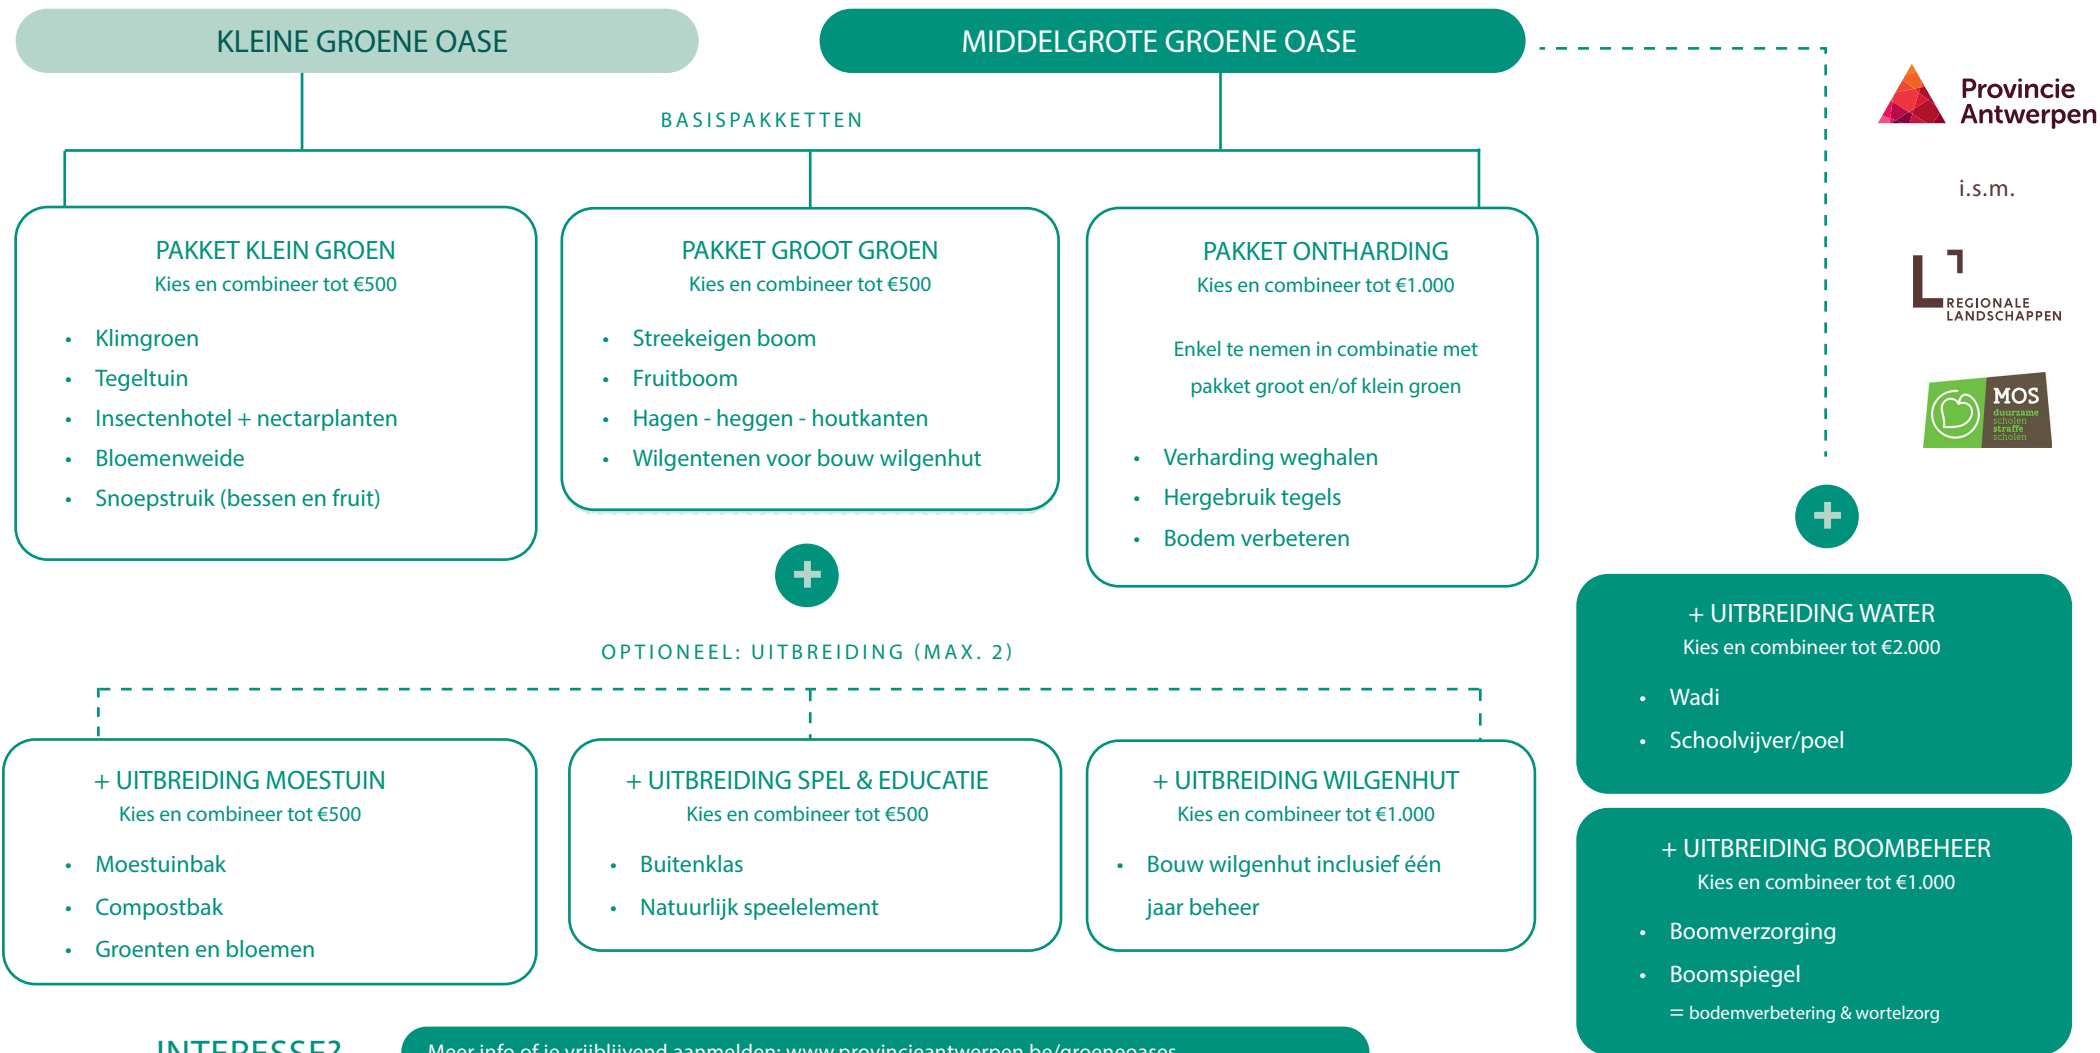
KLEINE GROENE OASE

MIDDELGROTE GROENE OASE

Provincie Antwerpen

i.s.m.

REGIONALE LANDSCHAPPEN

MOS duurzame scholen straffe scholen

BASISPAKKETTEN

PAKKET KLEIN GROEN
Kies en combineer tot €500

- Klimgroen
- Tegeltuin
- Insectenhotel + nectarplanten
- Bloemenweide
- Snoepstruik (bessen en fruit)

PAKKET GROOT GROEN
Kies en combineer tot €500

- Streekeigen boom
- Fruitboom
- Hagen - heggen - houtkanten
- Wilgentenen voor bouw wilgenhut

PAKKET ONTHARDING
Kies en combineer tot €1.000

Enkel te nemen in combinatie met pakket groot en/of klein groen

- Verharding weghalen
- Hergebruik tegels
- Bodem verbeteren

+ UITBREIDING WATER
Kies en combineer tot €2.000

- Wadi
- Schoolvijver/poel

OPTIONEEL: UITBREIDING (MAX. 2)

+ UITBREIDING MOESTUIN
Kies en combineer tot €500

- Moestuinbak
- Compostbak
- Groenten en bloemen

+ UITBREIDING SPEL & EDUCATIE
Kies en combineer tot €500

- Buitenklas
- Natuurlijk speelelement

+ UITBREIDING WILGENHUT
Kies en combineer tot €1.000

- Bouw wilgenhut inclusief één jaar beheer

+ UITBREIDING BOOMBEHEER
Kies en combineer tot €1.000

- Boomverzorging
- Boomspiegel
= bodemverbetering & wortelzorg

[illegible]

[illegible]